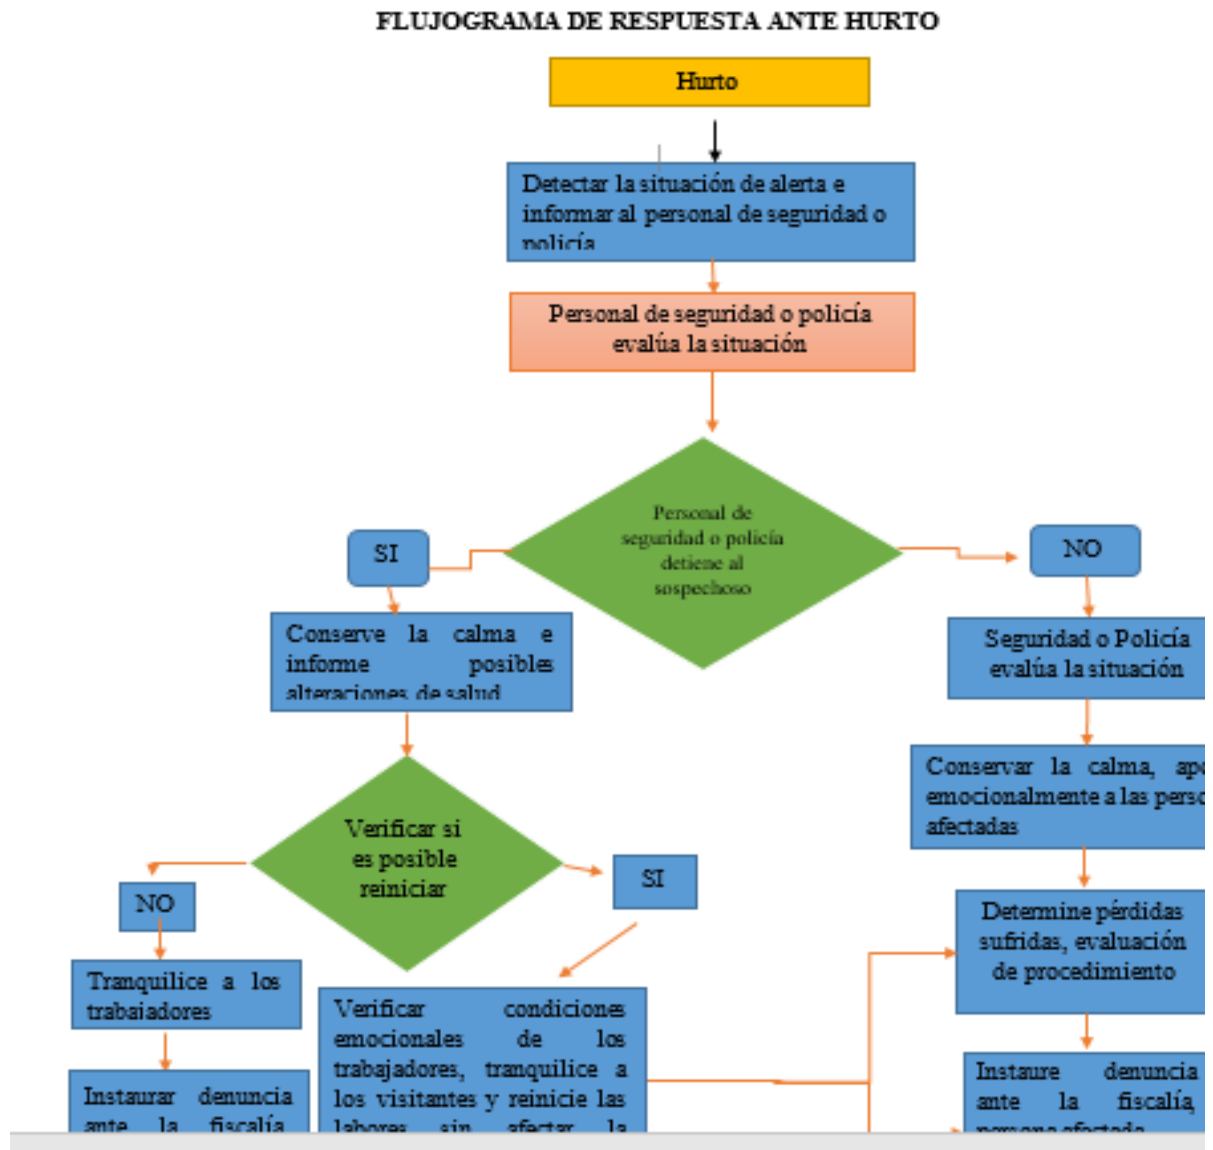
FLUJOGRAMA DE RESPUESTA ANTE HURTO

Hurto

Detectar la situación de alerta e informar al personal de seguridad o policía

Personal de seguridad o policía evalúa la situación

Personal de seguridad o policía detiene al sospechoso

SI

NO

Conserve la calma e informe posibles alteraciones de salud

Seguridad o Policía evalúa la situación

Conservar la calma, apo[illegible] emocionalmente a las perso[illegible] afectadas

Verificar si es posible reiniciar

NO

SI

Determine pérdidas sufridas, evaluación de procedimiento

Tranquilice a los trabajadores

Verificar condiciones emocionales de los trabajadores, tranquilice a los visitantes y reinicie las labores sin afectar la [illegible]

Instaurar denuncia ante la fiscalía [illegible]

Instaure denuncia ante la fiscalía persona afectada